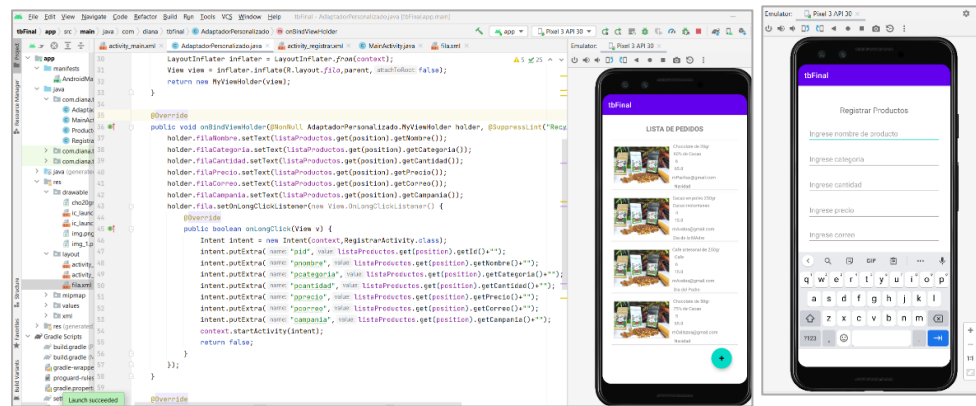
File Edit View Navigate Code Refactor Build Run Tools VCS Window Help tbFinal - AdaptadorPersonalizado.java [tbFinal.app.main]

tbFinal app src main java com diana tbfinal AdaptadorPersonalizado onBindViewHolder

app Pixel 3 API 30

activity_main.xml AdaptadorPersonalizado.java activity_registrar.xml MainActivity.java fila.xml

Emulator: Pixel 3 API 30

app
manifests
AndroidMa
java
com.diana.t
Adaptac
MainActi
Product
Registra
com.diana.t
com.diana.t
java (generate
res
drawable
cho20gr
ic_launc
ic_launc
img_pro
img_1.p
layout
activity_
activity_
fila.xml
mipmap
values
xml
res (generated
Gradle Scripts
build.gradle
build.gradle
gradle-wrappe
proguard-rules
gradle.propert
sett

LayoutInflater inflater = LayoutInflater.from(context);
View view = inflater.inflate(R.layout.fila,parent, attachToRoot: false);
return new MyViewHolder(view);
}

@Override
public void onBindViewHolder(@NonNull AdaptadorPersonalizado.MyViewHolder holder, @SuppressLint("Recy
holder.filaNombre.setText(listaProductos.get(position).getNombre());
holder.filaCategoria.setText(listaProductos.get(position).getCategoria());
holder.filaCantidad.setText(listaProductos.get(position).getCantidad());
holder.filaPrecio.setText(listaProductos.get(position).getPrecio());
holder.filaCorreo.setText(listaProductos.get(position).getCorreo());
holder.filaCampania.setText(listaProductos.get(position).getCampania());
holder.fila.setOnLongClickListener(new View.OnLongClickListener() {
@Override
public boolean onLongClick(View v) {
Intent intent = new Intent(context,RegistrarActivity.class);
intent.putExtra( name: "pid", value: listaProductos.get(position).getId()+"");
intent.putExtra( name: "pnombre", value: listaProductos.get(position).getNombre()+"");
intent.putExtra( name: "pcategoria", value: listaProductos.get(position).getCategoria()+"");
intent.putExtra( name: "pcantidad", value: listaProductos.get(position).getCantidad()+"");
intent.putExtra( name: "pprecio", value: listaProductos.get(position).getPrecio()+"");
intent.putExtra( name: "pcorreo", value: listaProductos.get(position).getCorreo()+"");
intent.putExtra( name: "campania", value: listaProductos.get(position).getCampania()+"");
context.startActivity(intent);
return false;
}
});
}

@Override

Launch succeeded

tbFinal
LISTA DE PEDIDOS
Chocolate de 50gr
60% de Cacao
8
10.0
mPantoa@gmail.com
Navidad
Cacao empolvo 250gr
Cacao instantaneo
4
10.0
mAvalos@gmail.com
Dia de la Madre
Café artesanal de 250gr
Cafe
4
10.0
mAvalos@gmail.com
Dia del Padre
Chocolate de 5Kgr
70% de Cacao
4
10.0
mCaldas@gmail.com
Navidad
+

Emulator: Pixel 3 API 30
tbFinal
Registrar Productos
Ingrese nombre de producto
Ingrese categoria
Ingrese cantidad
Ingrese precio
Ingrese correo
GIF
q w e r t y u i o p
a s d f g h j k l
z x c v b n m
?123 , .